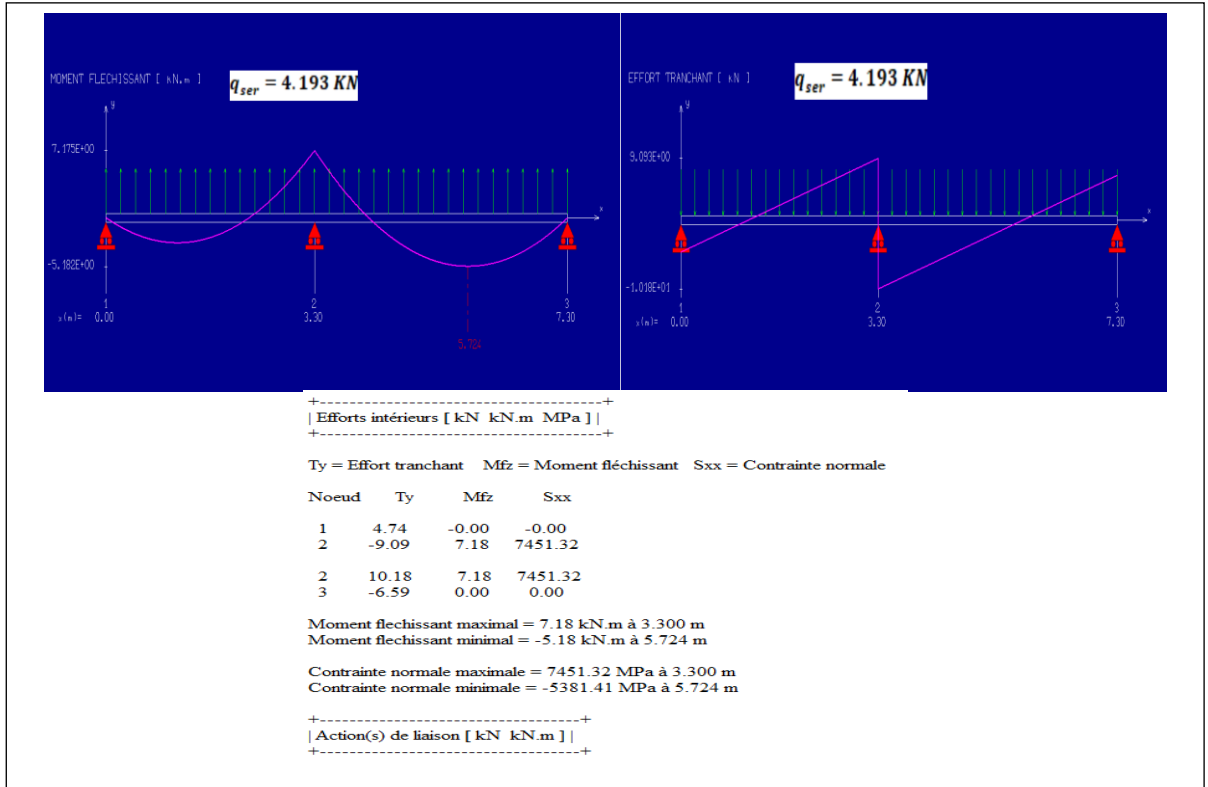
MOMENT FLECHISSANT [ kN.m ]

$q_{ser} = 4.193\ KN$

y

7.175E+00

-5.182E+00

x

1
x(m)= 0.00

2
3.30

3
7.30

5.724

EFFORT TRANCHANT [ kN ]

$q_{ser} = 4.193\ KN$

y

9.093E+00

-1.018E+01

x

1
x(m)= 0.00

2
3.30

3
7.30

+------------------------------------------+
| Efforts intérieurs [ kN kN.m MPa ] |
+------------------------------------------+

Ty = Effort tranchant Mfz = Moment fléchissant Sxx = Contrainte normale

| Noeud | Ty | Mfz | Sxx |
|---|---|---|---|
| 1 | 4.74 | -0.00 | -0.00 |
| 2 | -9.09 | 7.18 | 7451.32 |
| 2 | 10.18 | 7.18 | 7451.32 |
| 3 | -6.59 | 0.00 | 0.00 |

Moment flechissant maximal = 7.18 kN.m à 3.300 m
Moment flechissant minimal = -5.18 kN.m à 5.724 m

Contrainte normale maximale = 7451.32 MPa à 3.300 m
Contrainte normale minimale = -5381.41 MPa à 5.724 m

+------------------------------------+
| Action(s) de liaison [ kN kN.m ] |
+------------------------------------+